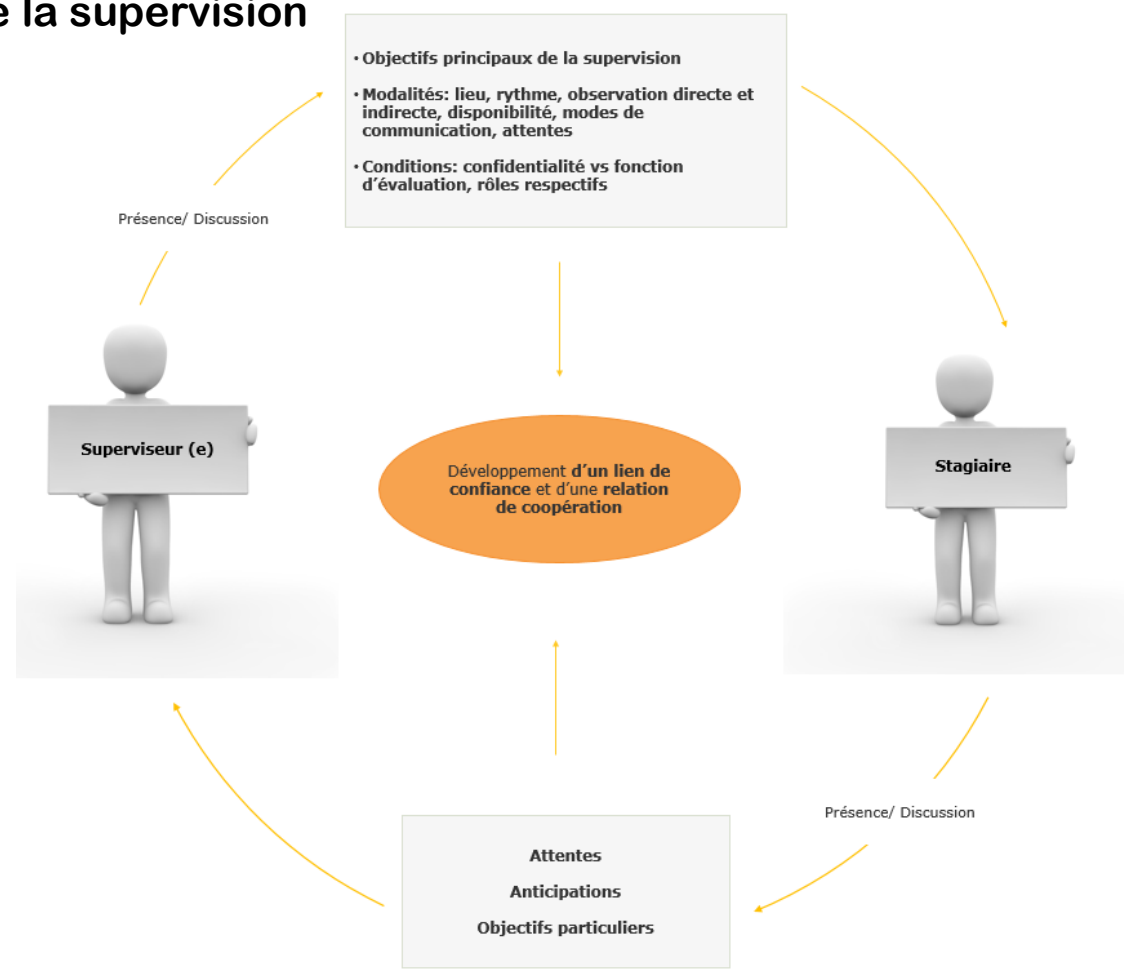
e la supervision

• Objectifs principaux de la supervision

• Modalités: lieu, rythme, observation directe et indirecte, disponibilité, modes de communication, attentes

• Conditions: confidentialité vs fonction d'évaluation, rôles respectifs

Présence/ Discussion

Superviseur (e)

Développement d'un lien de confiance et d'une relation de coopération

Stagiaire

Présence/ Discussion

Attentes

Anticipations

Objectifs particuliers